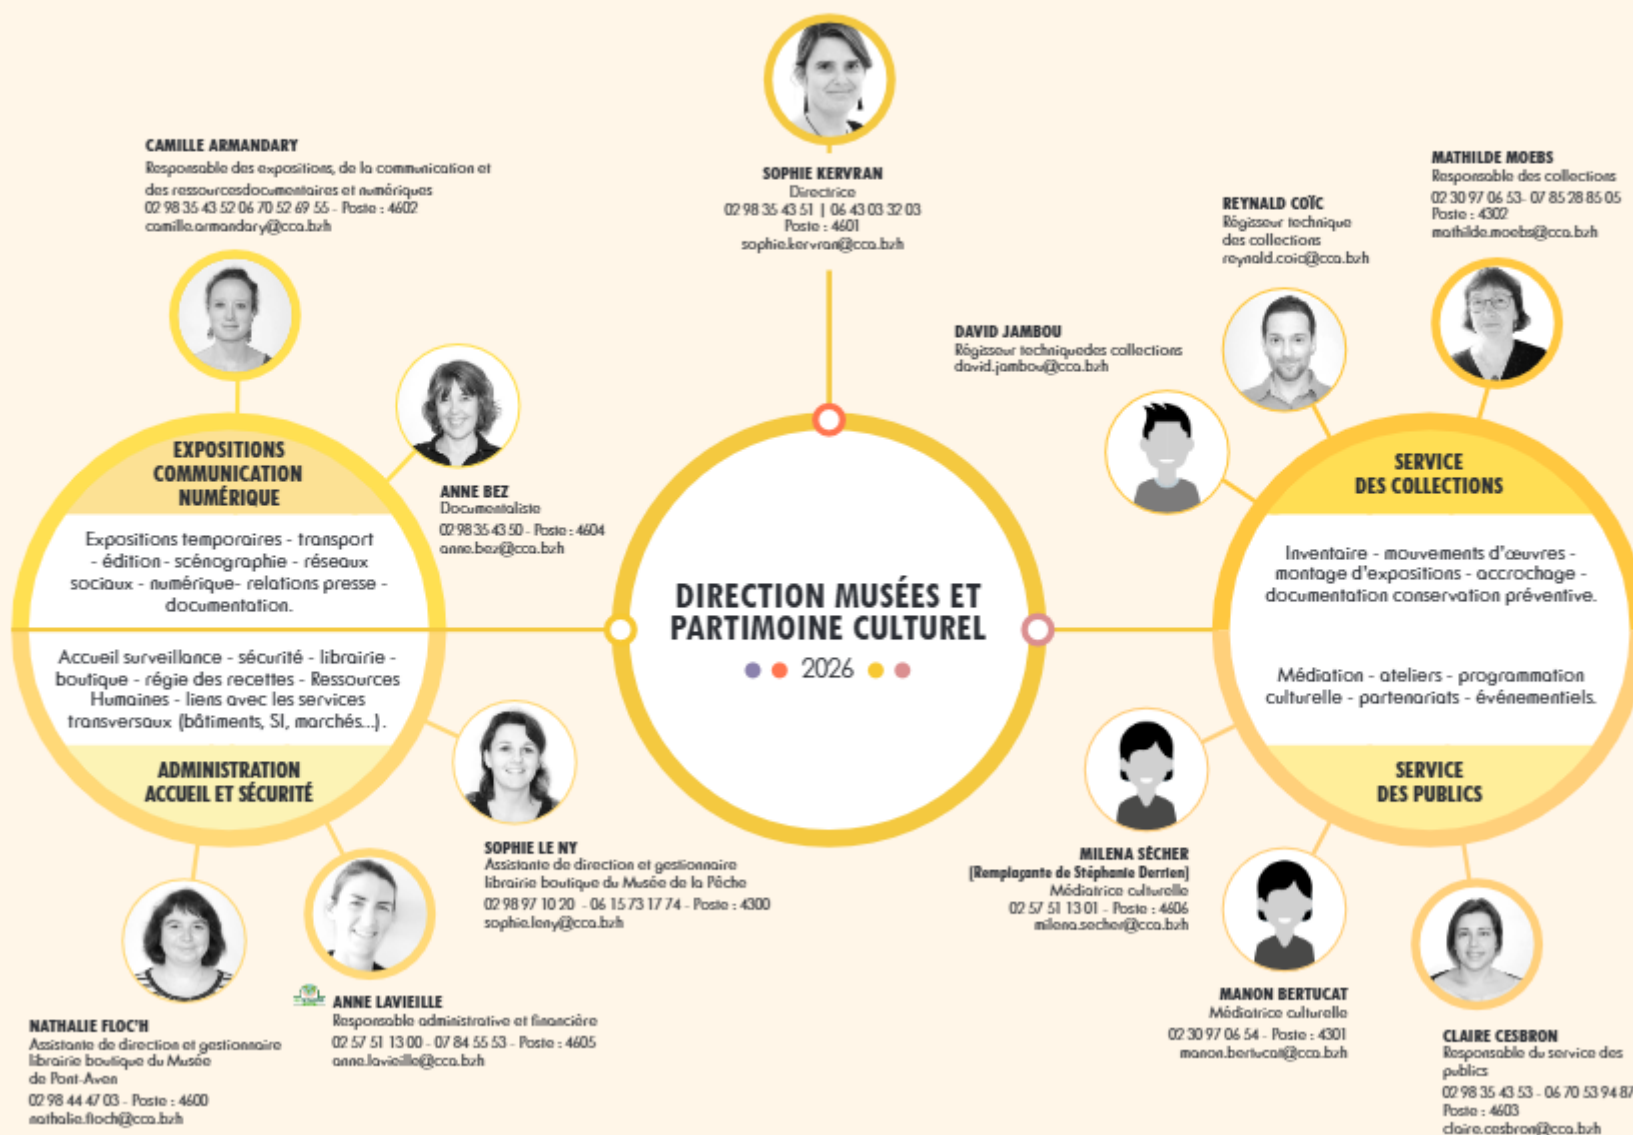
SOPHIE KERVRAN
Directrice
02 98 35 43 51 | 06 43 03 32 03
Poste : 4601
sophie.kervran@cca.bzh

CAMILLE ARMANDARY
Responsable des expositions, de la communication et des ressourcesdocumentaires et numériques
02 98 35 43 52 06 70 52 69 55 - Poste : 4602
camille.armandary@cca.bzh

MATHILDE MOEBS
Responsable des collections
02 30 97 06 53- 07 85 28 85 05
Poste : 4302
mathilde.moebs@cca.bzh

REYNALD COÏC
Régisseur technique des collections
reynald.coic@cca.bzh

DAVID JAMBOU
Régisseur techniquedes collections
david.jambou@cca.bzh

EXPOSITIONS COMMUNICATION NUMÉRIQUE

Expositions temporaires - transport - édition - scénographie - réseaux sociaux - numérique- relations presse - documentation.

Accueil surveillance - sécurité - librairie - boutique - régie des recettes - Ressources Humaines - liens avec les services transversaux (bâtiments, SI, marchés...).

ADMINISTRATION ACCUEIL ET SÉCURITÉ

ANNE BEZ
Documentaliste
02 98 35 43 50 - Poste : 4604
anne.bez@cca.bzh

DIRECTION MUSÉES ET PARTIMOINE CULTUREL
2026

SERVICE DES COLLECTIONS

Inventaire - mouvements d'œuvres - montage d'expositions - accrochage - documentation conservation préventive.

Médiation - ateliers - programmation culturelle - partenariats - événementiels.

SERVICE DES PUBLICS

SOPHIE LE NY
Assistante de direction et gestionnaire librairie boutique du Musée de la Pêche
02 98 97 10 20 - 06 15 73 17 74 - Poste : 4300
sophie.leny@cca.bzh

MILENA SÉCHER
(Remplaçante de Stéphanie Derrien)
Médiatrice culturelle
02 57 51 13 01 - Poste : 4606
milena.secher@cca.bzh

NATHALIE FLOC'H
Assistante de direction et gestionnaire librairie boutique du Musée de Pont-Aven
02 98 44 47 03 - Poste : 4600
nathalie.floch@cca.bzh

ANNE LAVIEILLE
Responsable administrative et financière
02 57 51 13 00 - 07 84 55 53 - Poste : 4605
anne.lavieille@cca.bzh

MANON BERTUCAT
Médiatrice culturelle
02 30 97 06 54 - Poste : 4301
manon.bertucat@cca.bzh

CLAIRE CESBRON
Responsable du service des publics
02 98 35 43 53 - 06 70 53 94 87
Poste : 4603
claire.cesbron@cca.bzh